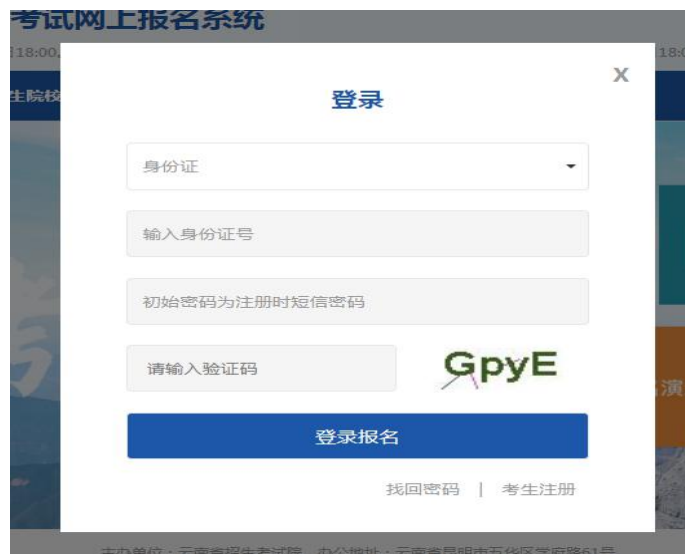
考试网上报名系统
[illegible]18:00
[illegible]18:0
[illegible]生院校
X
登录
身份证
输入身份证号
初始密码为注册时短信密码
请输入验证码
GpyE
登录报名
找回密码 | 考生注册
演
主办单位：云南省招生考试院 办公地址：云南省昆明市五华区学府路61号